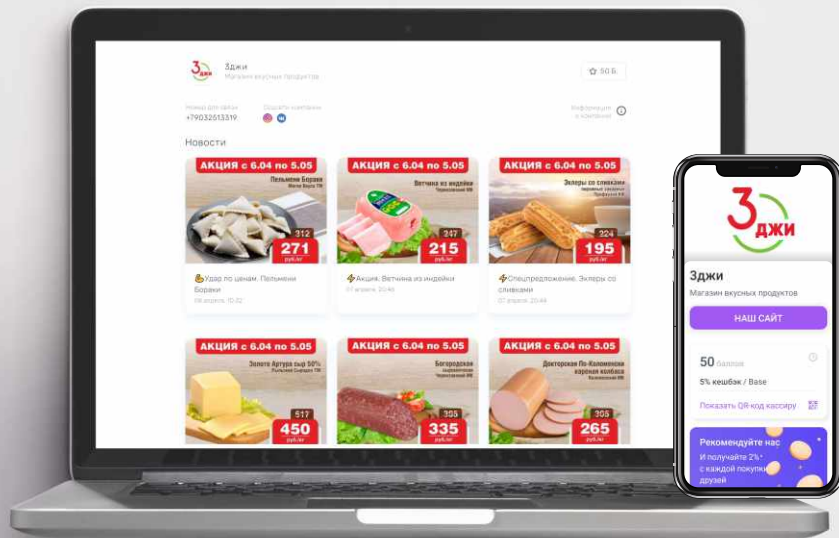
3джи
Зджи
Магазин вкусных продуктов

50 Б.

Номер для связи
+79032513319

Соцсети компании

Информация о компании

Новости

АКЦИЯ с 6.04 по 5.05
Пельмени Бораки
312
271
руб./кг
Удар по ценам. Пельмени Бораки
06 апреля, 10:32

АКЦИЯ с 6.04 по 5.05
Ветчина из индейки
347
215
руб./кг
Акция: Ветчина из индейки
07 апреля, 20:46

АКЦИЯ с 6.04 по 5.05
Эклеры со сливками
224
195
руб./кг
Спецпредложение. Эклеры со сливками
07 апреля, 20:46

АКЦИЯ с 6.04 по 5.05
Золото Артура сыр 50%
517
450
руб./кг

АКЦИЯ с 6.04 по 5.05
Богородская
305
335
руб./кг

АКЦИЯ с 6.04 по 5.05
Докторская По-Коломенски вареная колбаса
305
265
руб./кг

3джи
Зджи
Магазин вкусных продуктов
НАШ САЙТ
50 баллов
5% кешбэк / Base
Показать QR-код кассиру
Рекомендуйте нас
И получайте 2%
с каждой покупки
друзей